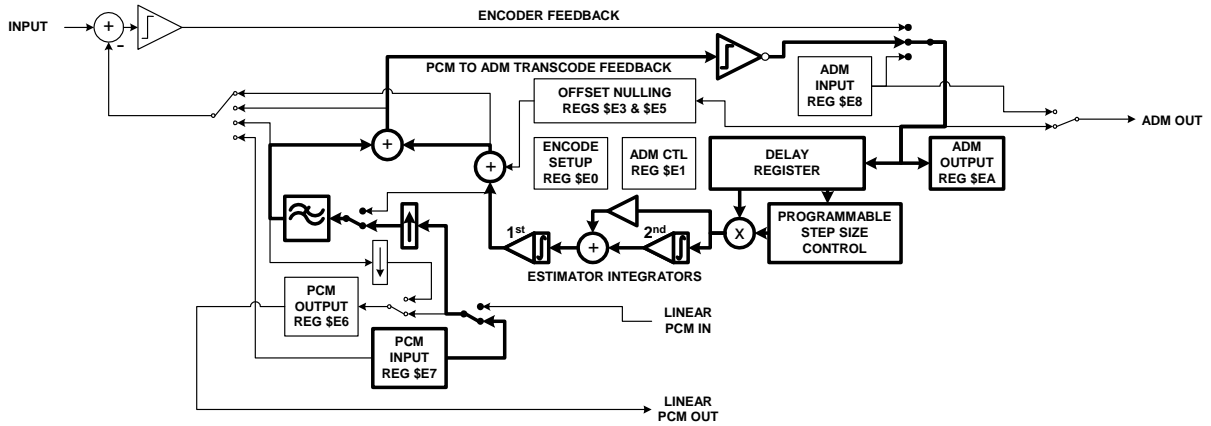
INPUT

+

-

ENCODER FEEDBACK

PCM TO ADM TRANSCODE FEEDBACK

ADM INPUT REG $E8

OFFSET NULLING REGS $E3 & $E5

ADM OUT

+

+

ENCODE SETUP REG $E0

ADM CTL REG $E1

DELAY REGISTER

ADM OUTPUT REG $EA

1st

2nd

+

X

PROGRAMMABLE STEP SIZE CONTROL

ESTIMATOR INTEGRATORS

PCM OUTPUT REG $E6

LINEAR PCM IN

PCM INPUT REG $E7

LINEAR PCM OUT